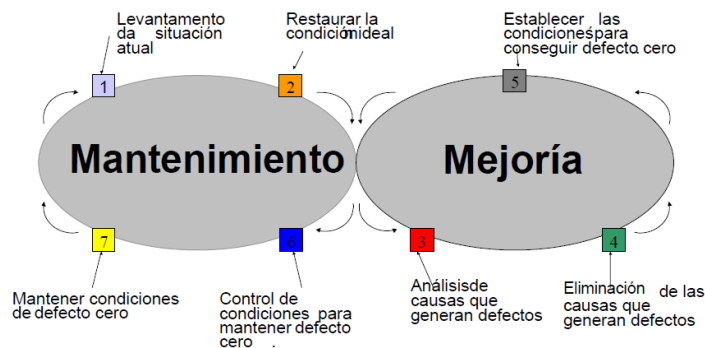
Levantamento da situación atual

1

Restaurar la condición ideal

2

Establecer las condiciones para conseguir defecto cero

5

Mantenimiento

Mejoría

7

6

3

4

Mantener condiciones de defecto cero

Control de condiciones para mantener defecto cero .

Análisis de causas que generan defectos

Eliminación de las causas que generan defectos